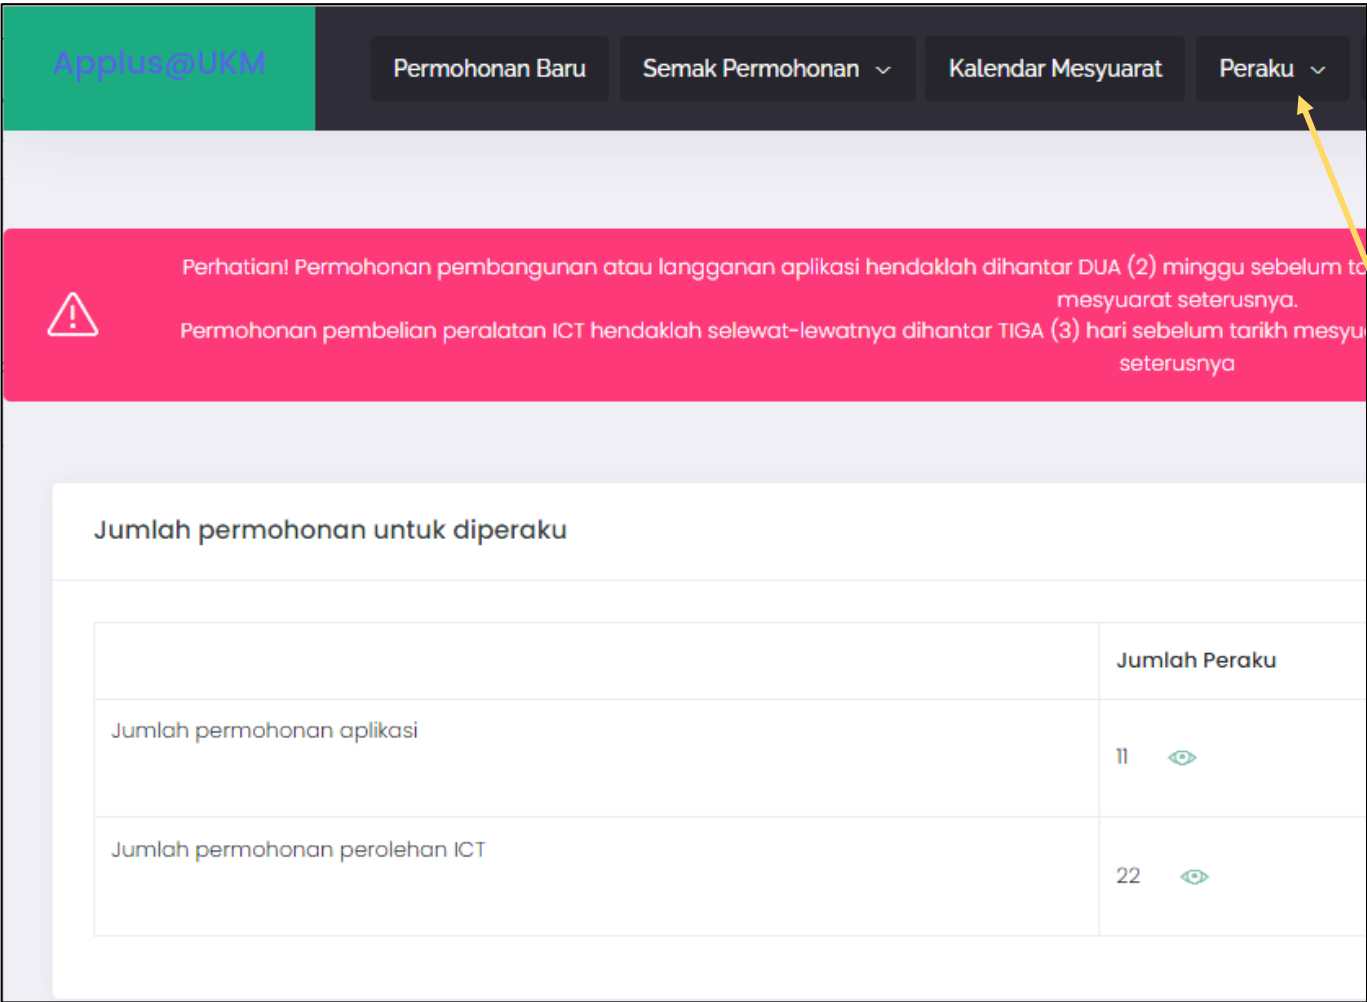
Applus@UKM

Permohonan Baru

Semak Permohonan

Kalendar Mesyuarat

Peraku

Perhatian! Permohonan pembangunan atau langganan aplikasi hendaklah dihantar DUA (2) minggu sebelum t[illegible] mesyuarat seterusnya.
Permohonan pembelian peralatan ICT hendaklah selewat-lewatnya dihantar TIGA (3) hari sebelum tarikh mesy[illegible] seterusnya

Jumlah permohonan untuk diperaku

| | Jumlah Peraku |
|---|---|
| Jumlah permohonan aplikasi | 11 |
| Jumlah permohonan perolehan ICT | 22 |